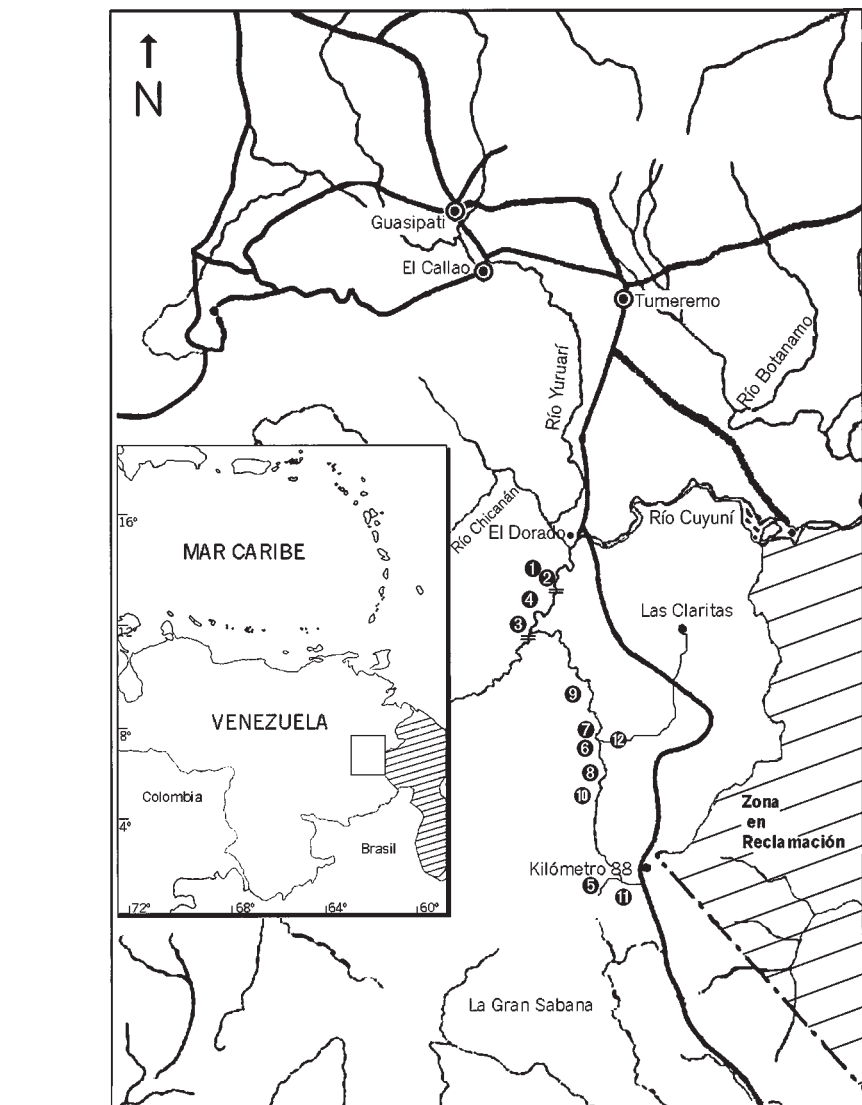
N

Guasipati

El Callao

Tumeremo

Río Botanamo

Río Yuruarí

Río Chicanán

El Dorado

Río Cuyuní

1 2

4

3

Las Claritas

9

7

6

12

8

10

Zona en Reclamación

Kilómetro 88

5

11

La Gran Sabana

16°

MAR CARIBE

12°

VENEZUELA

8°

Colombia

4°

Brasil

72°

68°

64°

60°